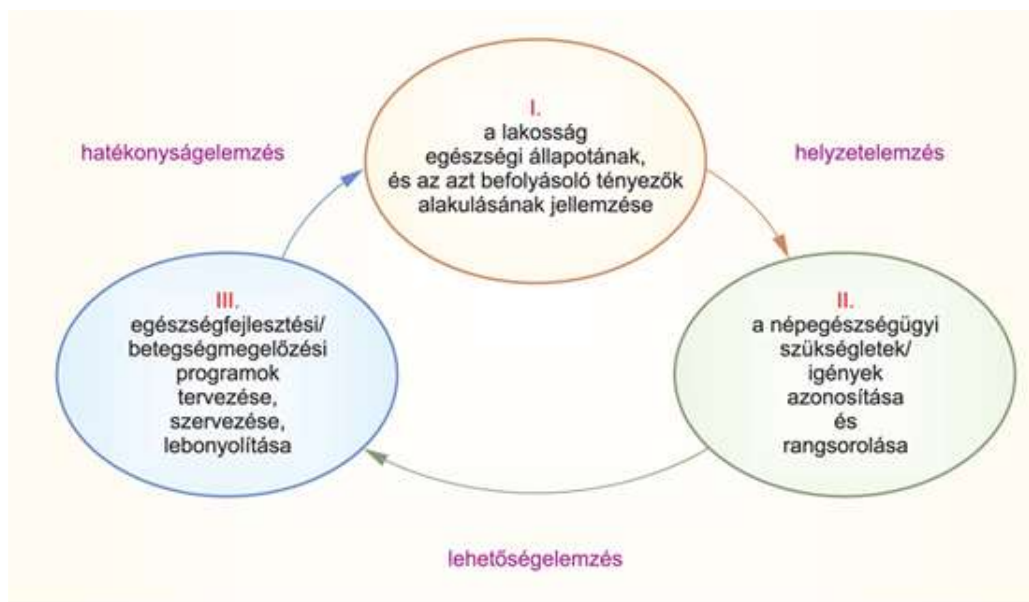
I.
a lakosság egészségi állapotának, és az azt befolyásoló tényezők alakulásának jellemzése

hatékonyságelemzés

helyzetelemzés

III.
egészségfejlesztési/ betegségmegelőzési programok tervezése, szervezése, lebonyolítása

II.
a népegészségügyi szükségletek/ igények azonosítása és rangsorolása

lehetőségelemzés